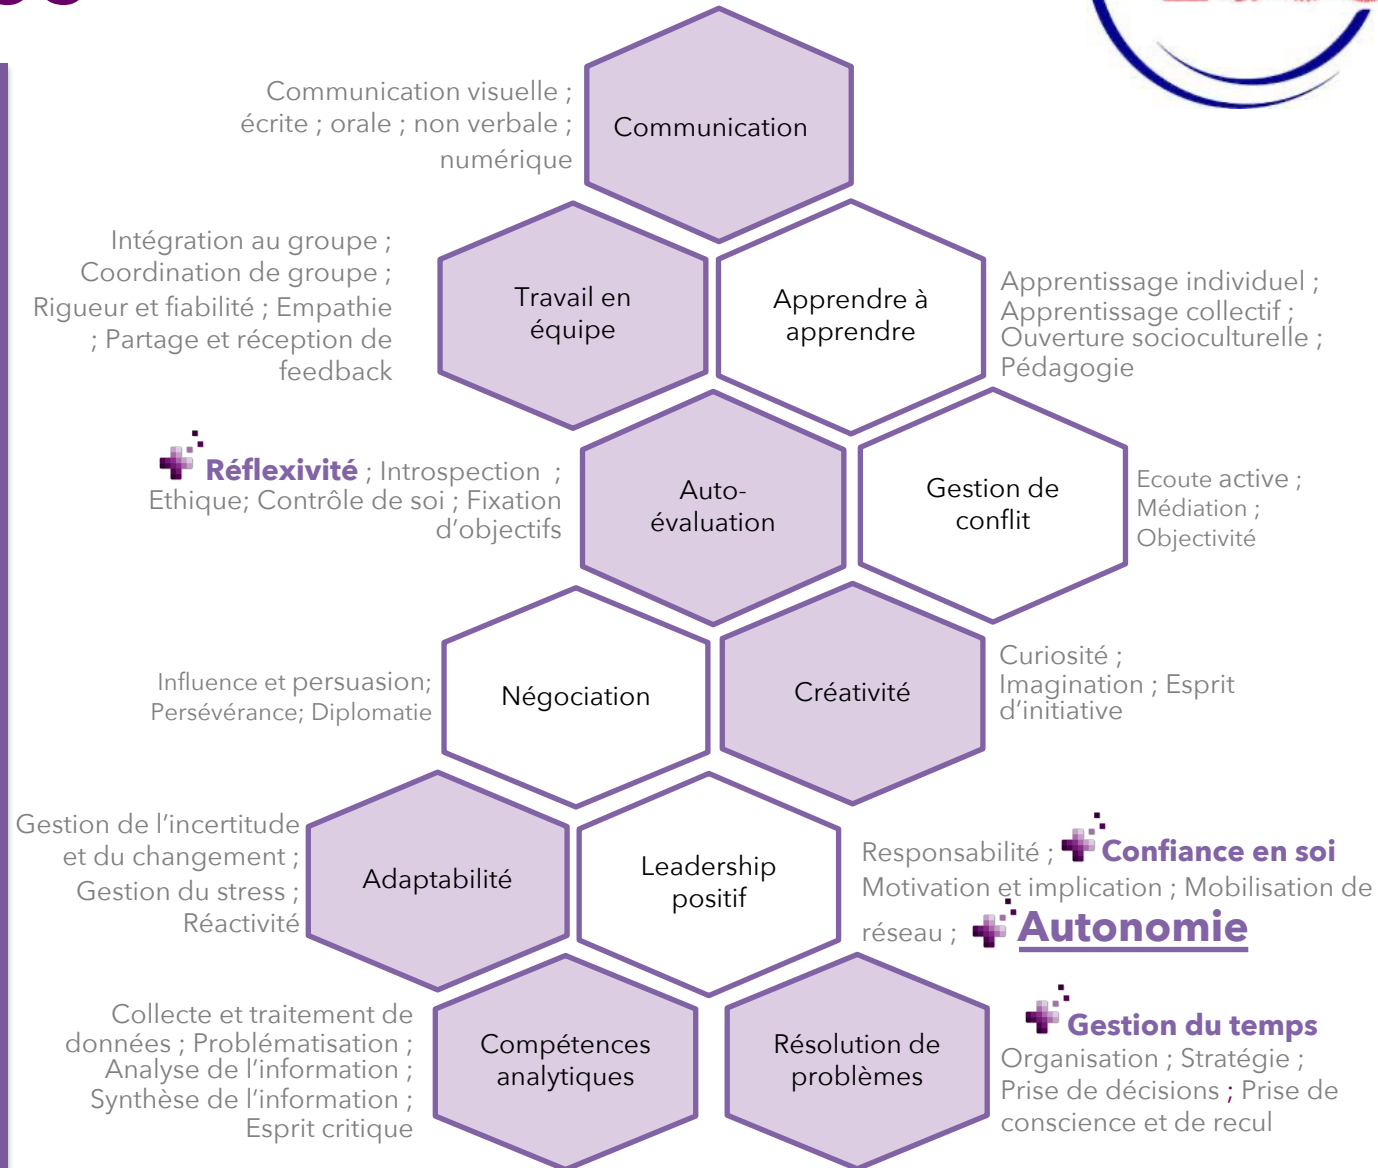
Communication visuelle ; écrite ; orale ; non verbale ; numérique

Communication

Intégration au groupe ; Coordination de groupe ; Rigueur et fiabilité ; Empathie ; Partage et réception de feedback

Travail en équipe

Apprendre à apprendre

Apprentissage individuel ; Apprentissage collectif ; Ouverture socioculturelle ; Pédagogie

Réflexivité ; Introspection ; Ethique; Contrôle de soi ; Fixation d'objectifs

Auto-évaluation

Gestion de conflit

Ecoute active ; Médiation ; Objectivité

Influence et persuasion; Persévérance; Diplomatie

Négociation

Créativité

Curiosité ; Imagination ; Esprit d'initiative

Gestion de l'incertitude et du changement ; Gestion du stress ; Réactivité

Adaptabilité

Leadership positif

Responsabilité ; Confiance en soi Motivation et implication ; Mobilisation de réseau ; Autonomie

Collecte et traitement de données ; Problématisation ; Analyse de l'information ; Synthèse de l'information ; Esprit critique

Compétences analytiques

Résolution de problèmes

Gestion du temps Organisation ; Stratégie ; Prise de décisions ; Prise de conscience et de recul